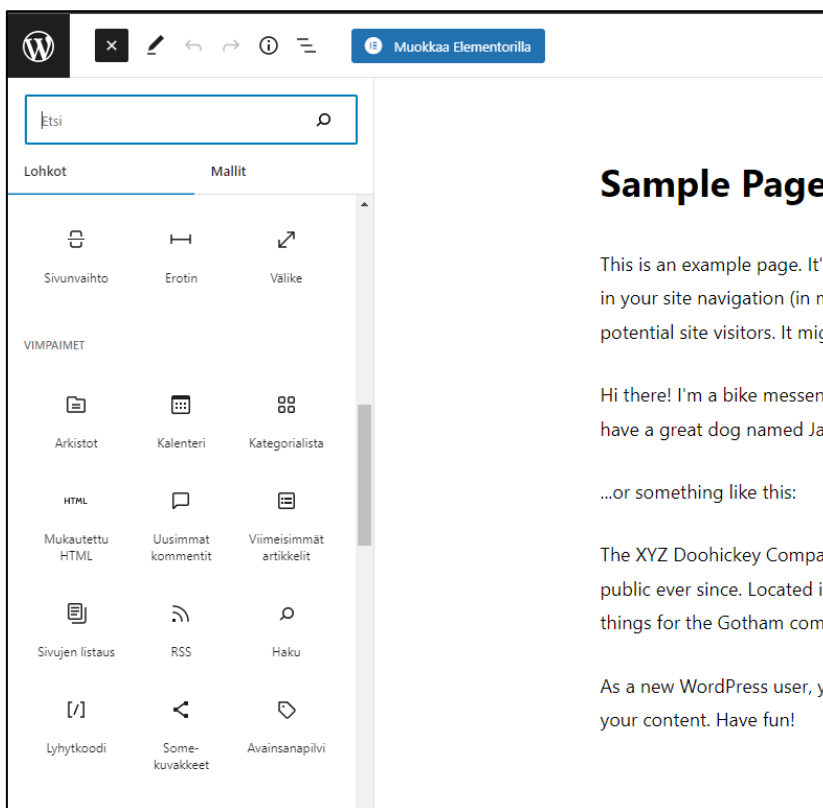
Muokkaa Elementorilla

Etsi

Lohkot
Mallit

Sivunvaihto
Erotin
Välike

VIMPAIMET

Arkistot
Kalenteri
Kategorialista

HTML
Mukautettu HTML
Uusimmat kommentit
Viimeisimmät artikkelit

Sivujen listaus
RSS
Haku

[/]
Lyhytkoodi
Somekuvakkeet
Avainsanapilvi

Sample Page

This is an example page. It' in your site navigation (in m potential site visitors. It mig

Hi there! I'm a bike messen have a great dog named Ja

...or something like this:

The XYZ Doohickey Compa public ever since. Located i things for the Gotham com

As a new WordPress user, y your content. Have fun!